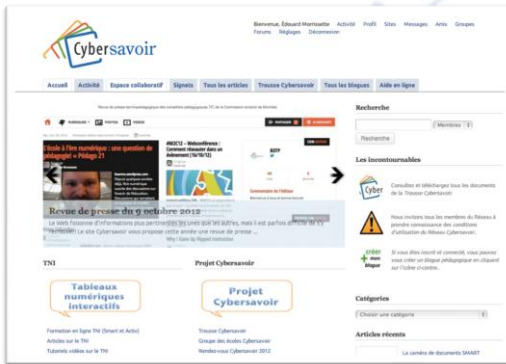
Cybersavoir

Bienvenue, Édouard Morrissette Activité Profil Sites Messages Amis Groupes
Forums Réglages Déconnexion

Accueil Activité Espace collaboratif Signets Tous les articles Trousse Cybersavoir Tous les blogues Aide en ligne

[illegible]

L'école à l'ère numérique : une question de pédagogie! « Pédago 21

#NCIC12 – Webconférence : Comment réussir dans un événement (16/10/12)

Revue de presse du 9 octobre 2012

Le Web foisonne d'informations pertinentes les unes que les autres, mais il est parfois difficile de s'y retrouver. Le site Cybersavoir vous propose cette année une revue de presse ...

Recherche

Rechercher

Les incontournables

Consultez et téléchargez tous les documents de la Trousse Cybersavoir.

Nous invitons tous les membres du Réseau à prendre connaissance des conditions d'utilisation du Réseau Cybersavoir.

créer mon blogue

Si vous êtes inscrit et connecté, vous pouvez vous créer un blogue pédagogique en cliquant sur l'icône ci-contre.

TNI

Tableaux numériques interactifs

Formation en ligne TNI (Smart et Activ)
Articles sur le TNI
Tutoriels vidéos sur le TNI

Projet Cybersavoir

Projet Cybersavoir

Trousse Cybersavoir
Groupe des écoles Cybersavoir
Rendez-vous Cybersavoir 2012

Catégories

Choisir une catégorie

Articles récents

La caméra de documents SMART